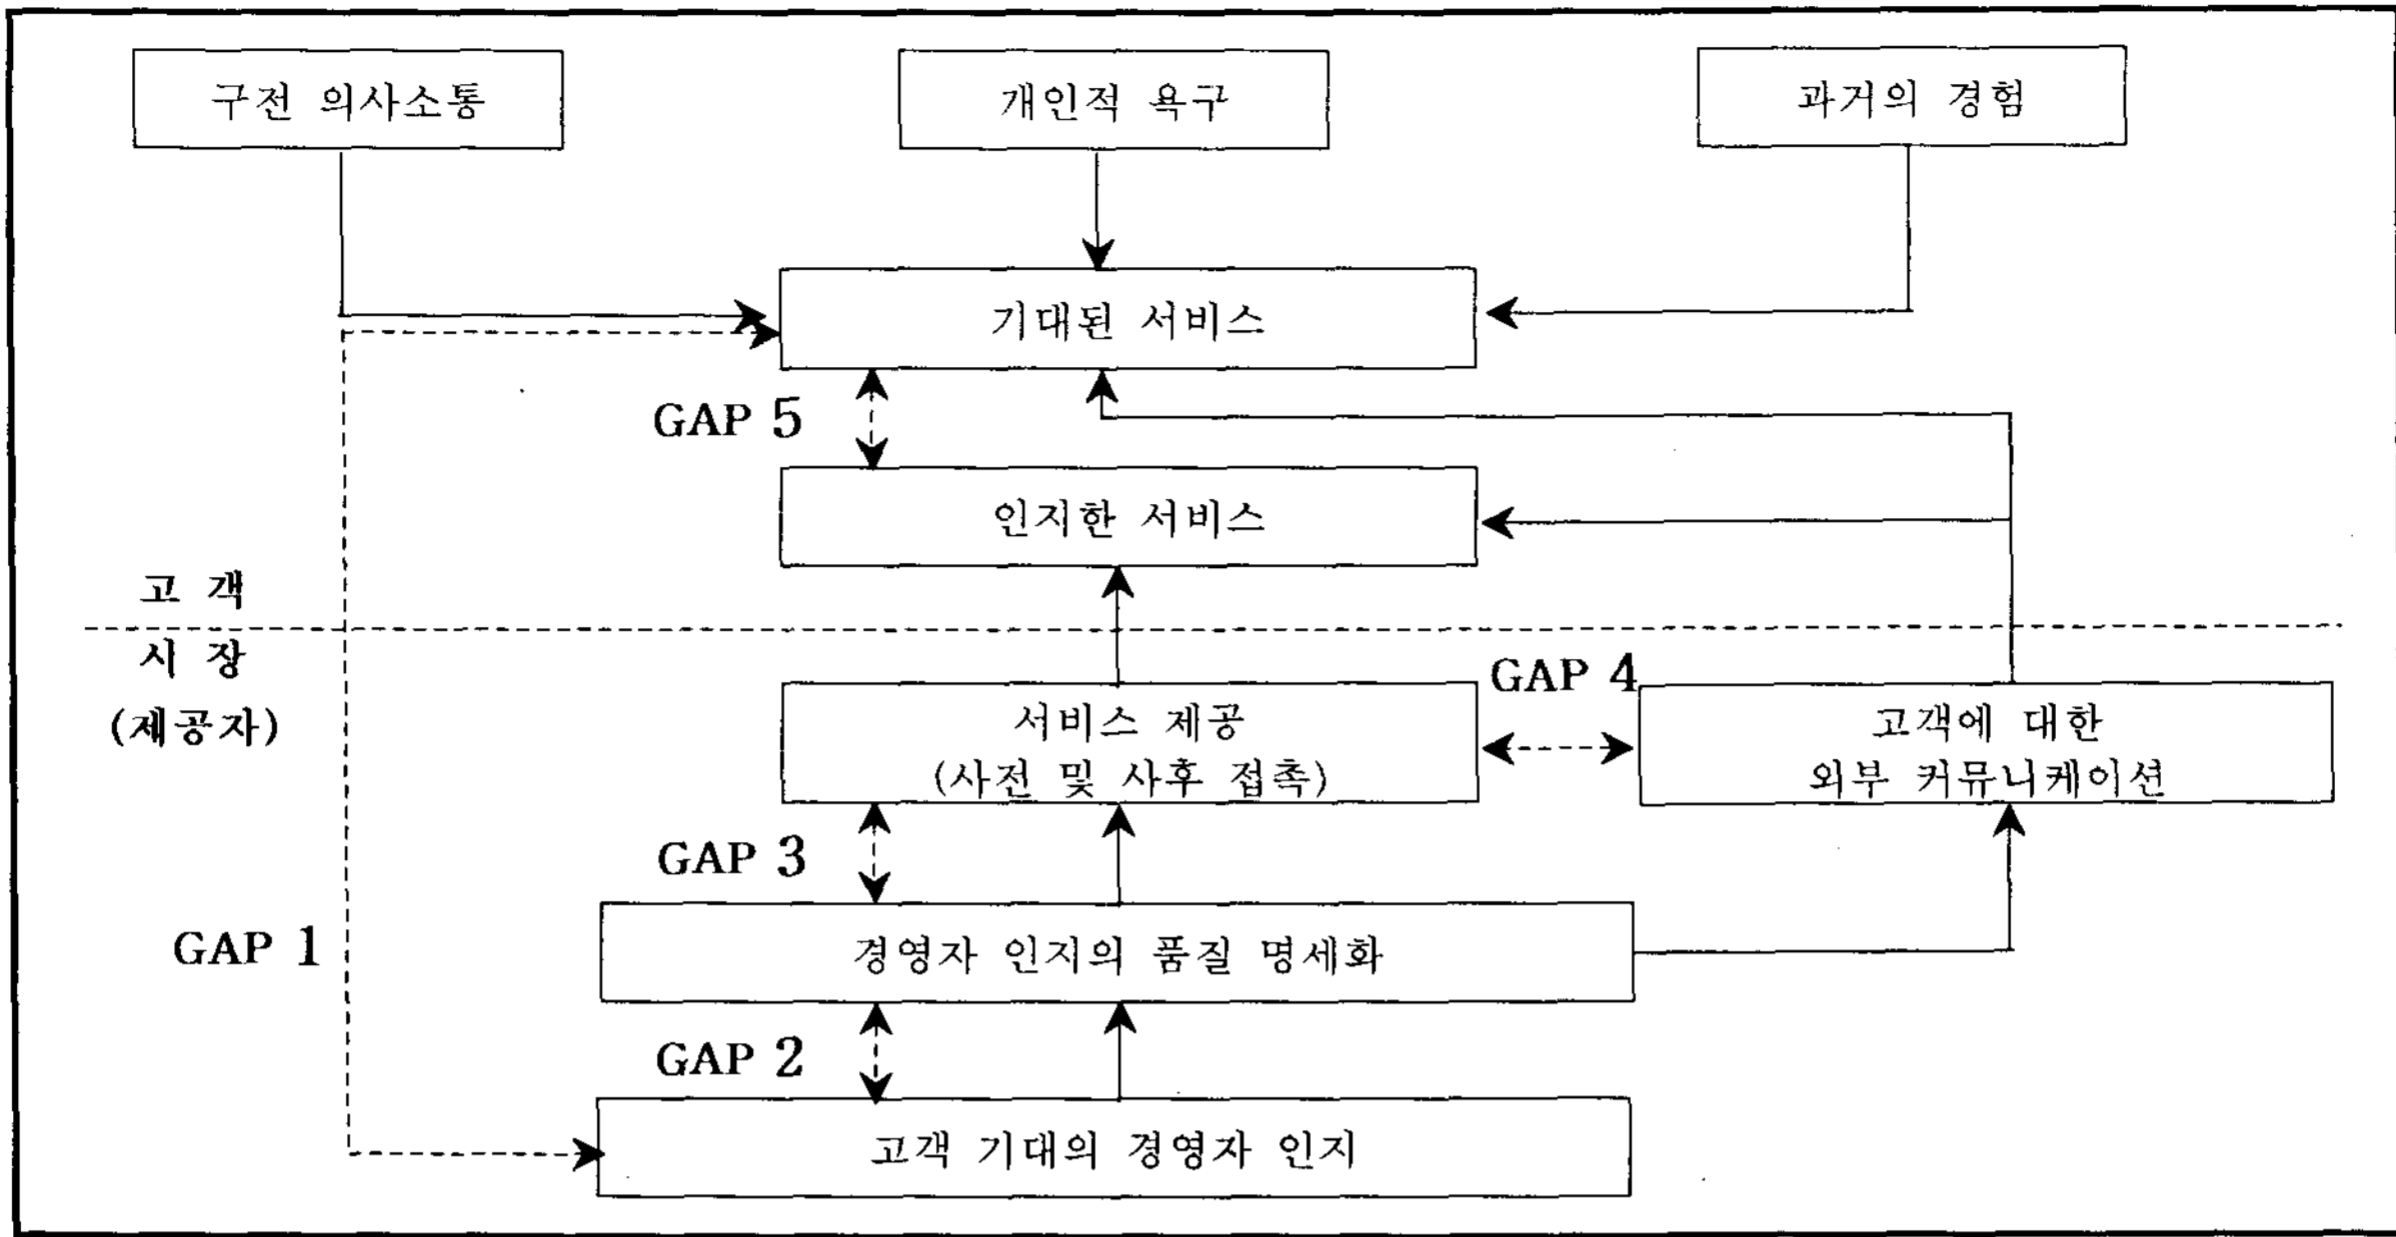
구전 의사소통

개인적 욕구

과거의 경험

기대된 서비스

GAP 5

인지한 서비스

고 객

시 장
(제공자)

GAP 4

서비스 제공
(사전 및 사후 접촉)

고객에 대한
외부 커뮤니케이션

GAP 3

GAP 1

경영자 인지의 품질 명세화

GAP 2

고객 기대의 경영자 인지